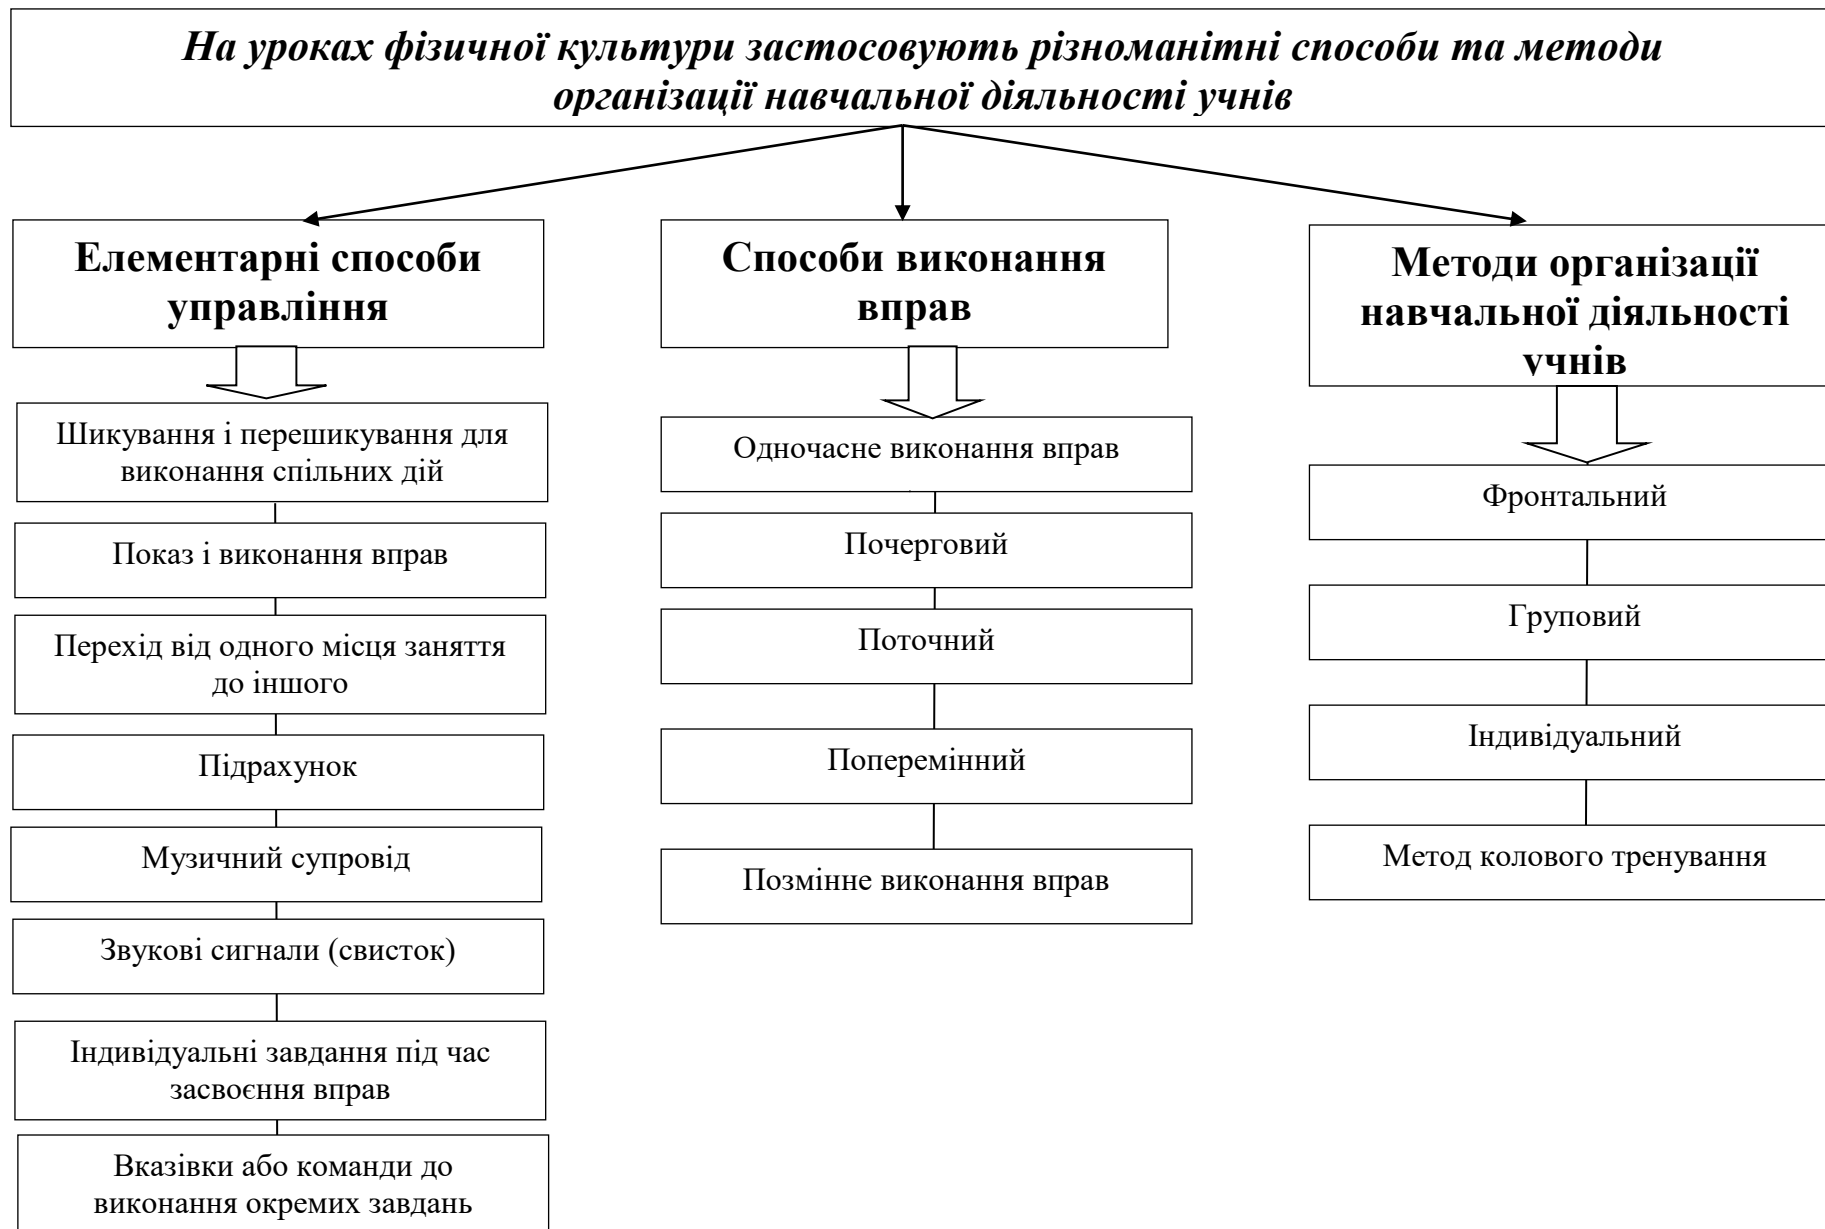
На уроках фізичної культури застосовують різноманітні способи та методи організації навчальної діяльності учнів

Елементарні способи управління

Шикування і перешикування для виконання спільних дій

Показ і виконання вправ

Перехід від одного місця заняття до іншого

Підрахунок

Музичний супровід

Звукові сигнали (свисток)

Індивідуальні завдання під час засвоєння вправ

Вказівки або команди до виконання окремих завдань

Способи виконання вправ

Одночасне виконання вправ

Почерговий

Поточний

Поперемінний

Позмінне виконання вправ

Методи організації навчальної діяльності учнів

Фронтальний

Груповий

Індивідуальний

Метод колового тренування